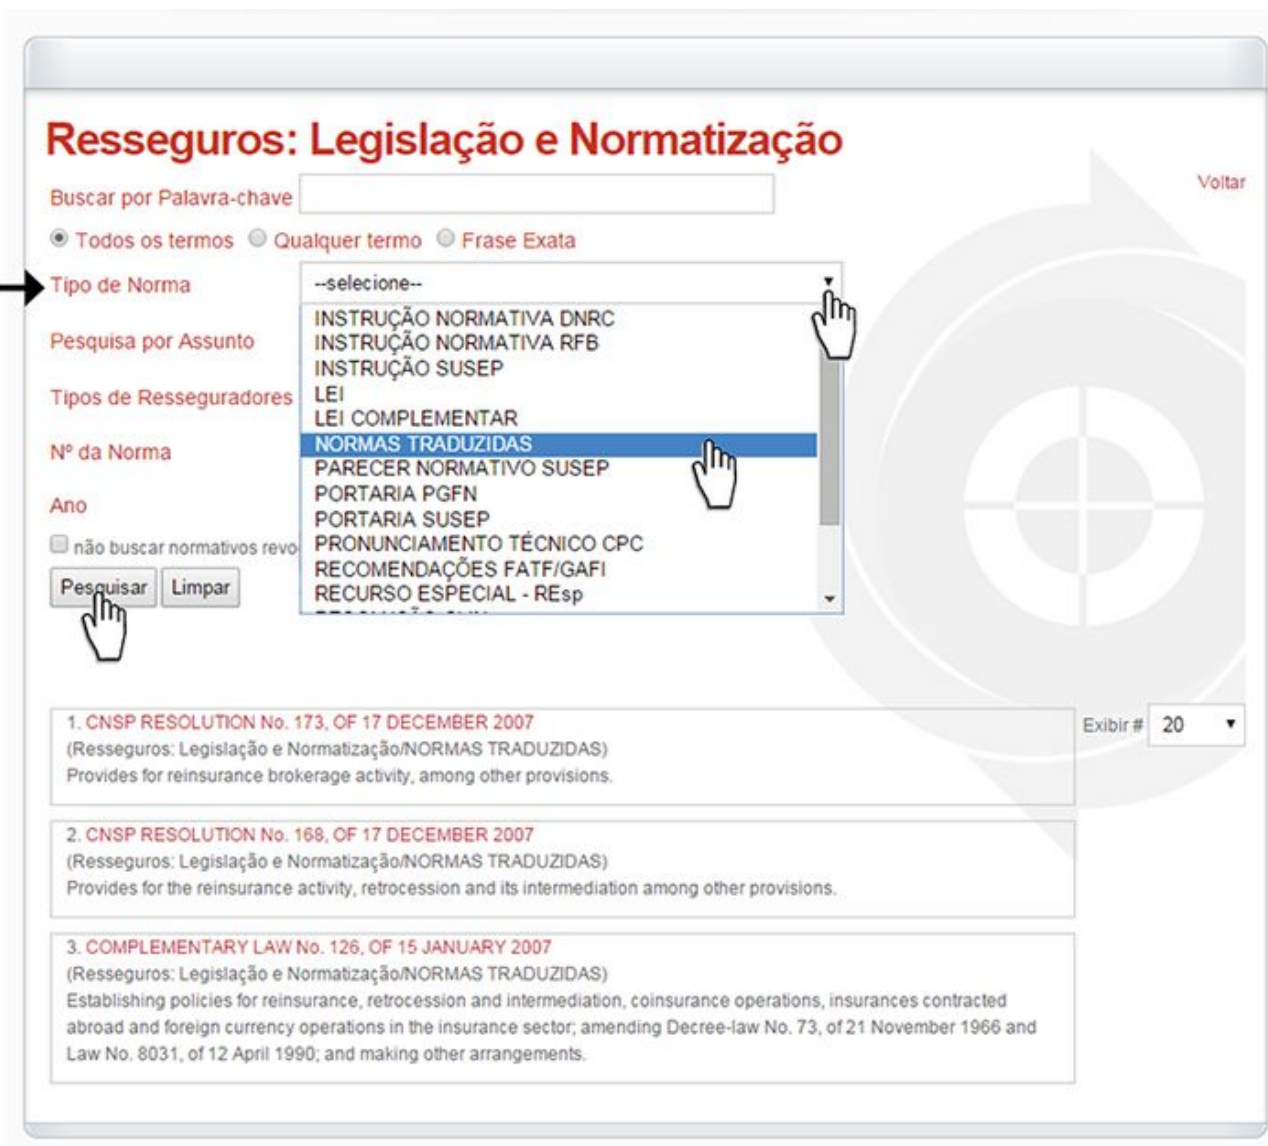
Resseguros: Legislação e Normatização

Voltar

Buscar por Palavra-chave

Todos os termos Qualquer termo Frase Exata

Tipo de Norma

--selecione--

INSTRUÇÃO NORMATIVA DNRC
INSTRUÇÃO NORMATIVA RFB
INSTRUÇÃO SUSEP
LEI
LEI COMPLEMENTAR
NORMAS TRADUZIDAS
PARECER NORMATIVO SUSEP
PORTARIA PGFN
PORTARIA SUSEP
PRONUNCIAMENTO TÉCNICO CPC
RECOMENDAÇÕES FATF/GAFI
RECURSO ESPECIAL - REsp

Pesquisa por Assunto

Tipos de Resseguradores

Nº da Norma

Ano

não buscar normativos revo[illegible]

Pesquisar Limpar

Exibir # 20

1. CNSP RESOLUTION No. 173, OF 17 DECEMBER 2007
(Resseguros: Legislação e Normatização/NORMAS TRADUZIDAS)
Provides for reinsurance brokerage activity, among other provisions.

2. CNSP RESOLUTION No. 168, OF 17 DECEMBER 2007
(Resseguros: Legislação e Normatização/NORMAS TRADUZIDAS)
Provides for the reinsurance activity, retrocession and its intermediation among other provisions.

3. COMPLEMENTARY LAW No. 126, OF 15 JANUARY 2007
(Resseguros: Legislação e Normatização/NORMAS TRADUZIDAS)
Establishing policies for reinsurance, retrocession and intermediation, coinsurance operations, insurances contracted abroad and foreign currency operations in the insurance sector; amending Decree-law No. 73, of 21 November 1966 and Law No. 8031, of 12 April 1990; and making other arrangements.